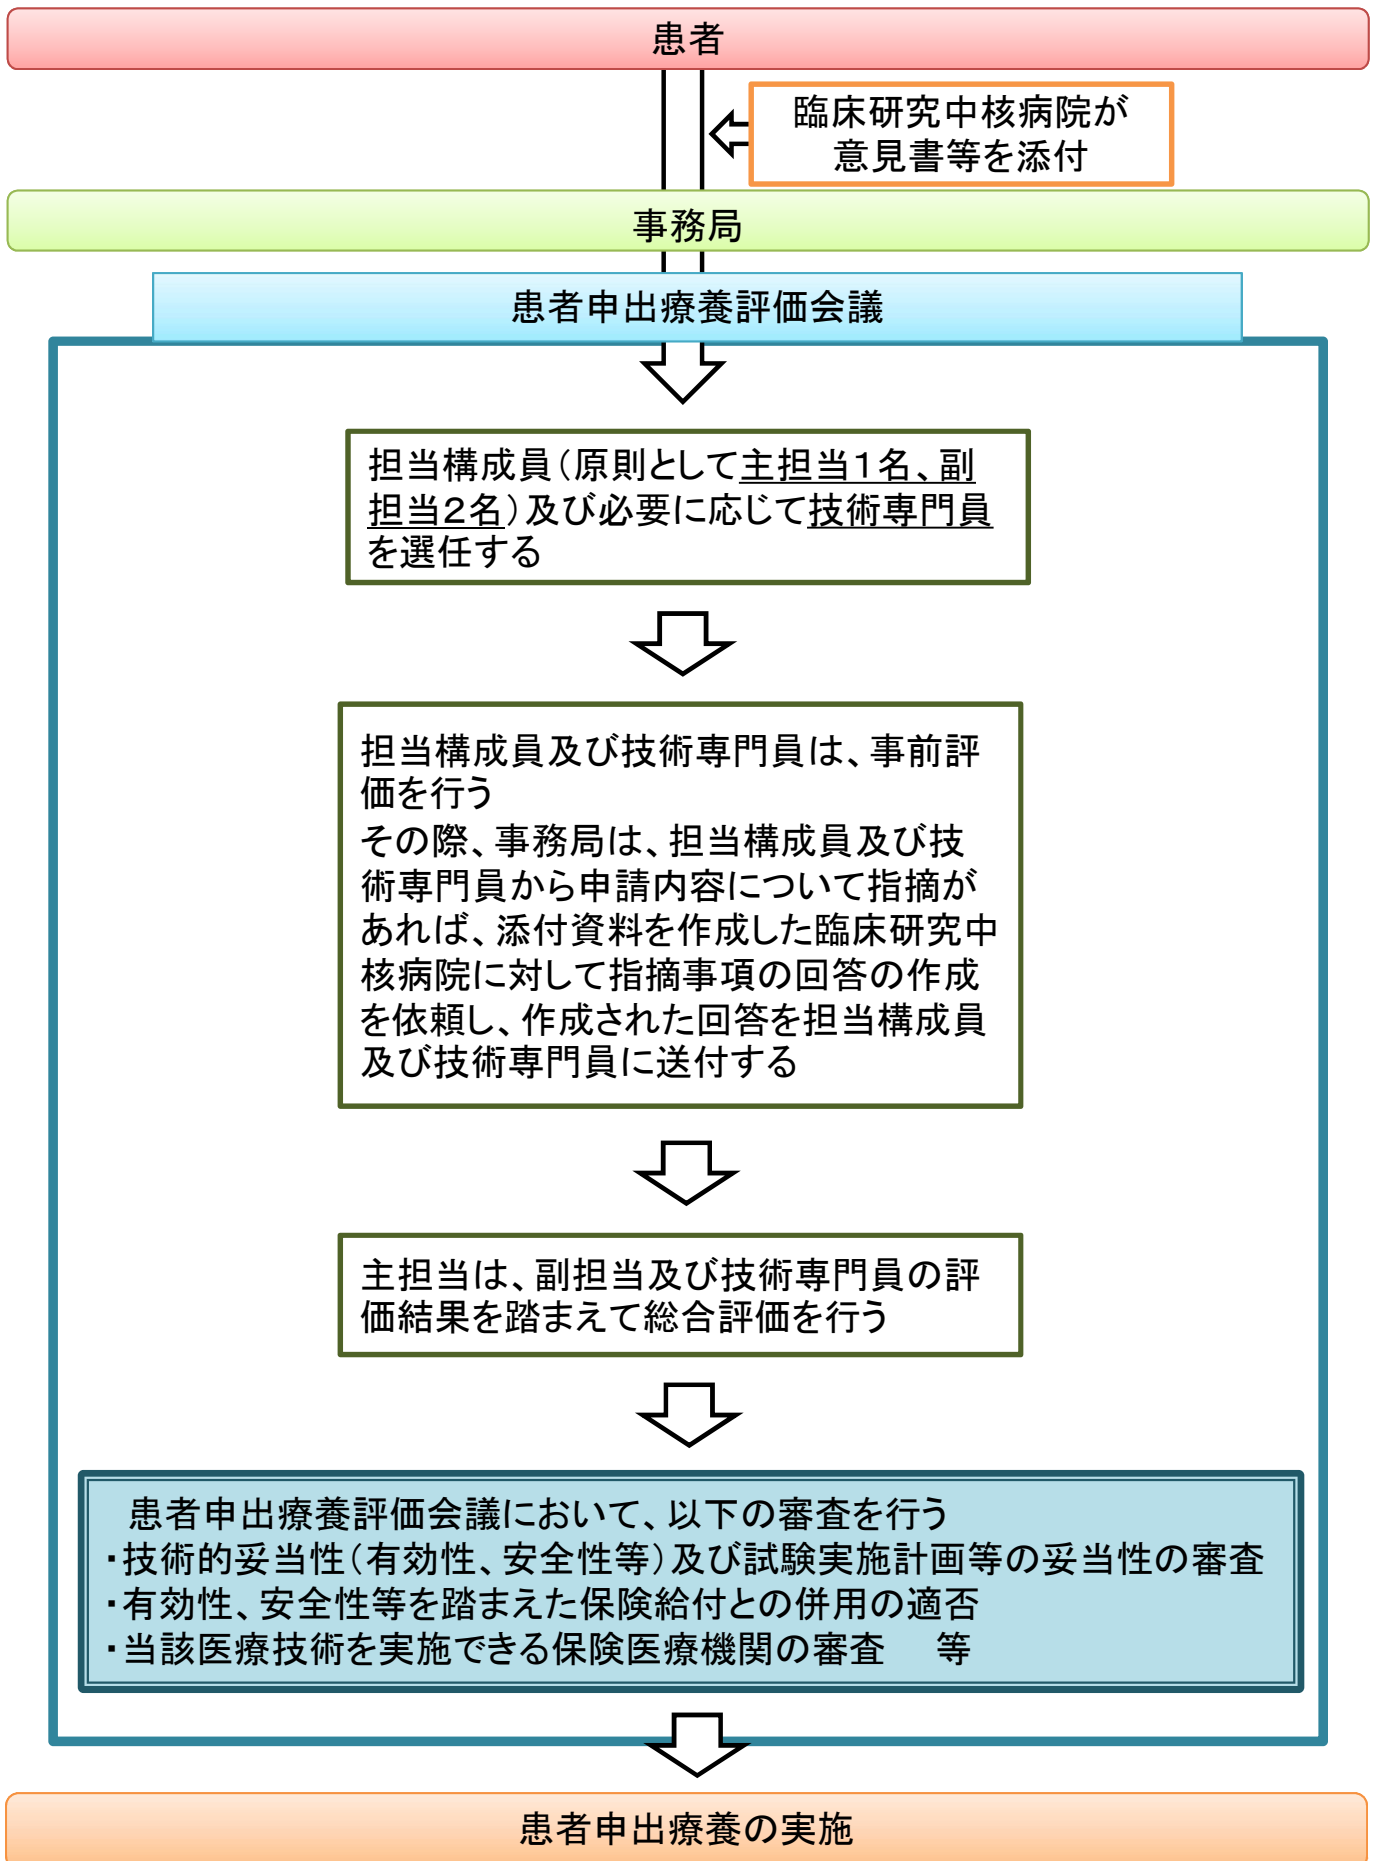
患者

臨床研究中核病院が意見書等を添付

事務局

患者申出療養評価会議

担当構成員（原則として主担当1名、副担当2名）及び必要に応じて技術専門員を選任する

担当構成員及び技術専門員は、事前評価を行う
その際、事務局は、担当構成員及び技術専門員から申請内容について指摘があれば、添付資料を作成した臨床研究中核病院に対して指摘事項の回答の作成を依頼し、作成された回答を担当構成員及び技術専門員に送付する

主担当は、副担当及び技術専門員の評価結果を踏まえて総合評価を行う

患者申出療養評価会議において、以下の審査を行う
・技術的妥当性（有効性、安全性等）及び試験実施計画等の妥当性の審査
・有効性、安全性等を踏まえた保険給付との併用の適否
・当該医療技術を実施できる保険医療機関の審査　等

患者申出療養の実施